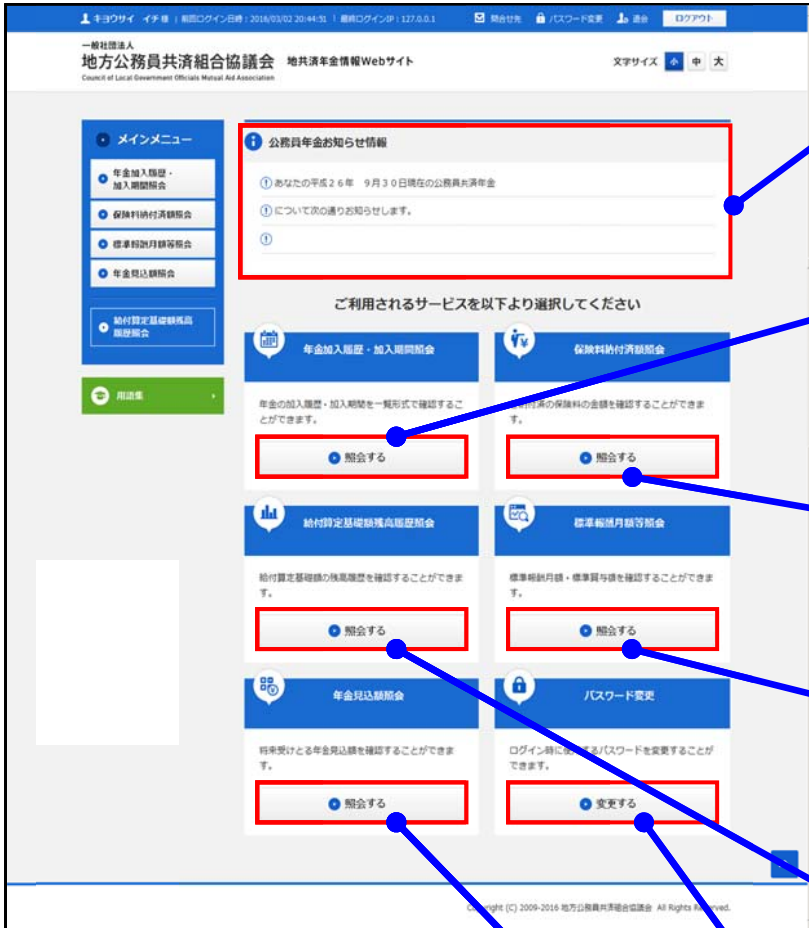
キョウサイ イチ 様 | 前回ログイン日時：2016/03/02 20:44:31 | 最終ログインIP：127.0.0.1 問合せ先 パスワード変更 退会 ログアウト

一般社団法人
地方公務員共済組合協議会 地共済年金情報Webサイト
Council of Local Government Officials Mutual Aid Association

文字サイズ 小 中 大

メインメニュー
年金加入履歴・加入期間照会
保険料納付済額照会
標準報酬月額等照会
年金見込額照会
給付算定基礎額残高履歴照会

用語集

公務員年金お知らせ情報
①あなたの平成２６年　９月３０日現在の公務員共済年金
①について次の通りお知らせします。
①

ご利用されるサービスを以下より選択してください

年金加入履歴・加入期間照会
年金の加入履歴・加入期間を一覧形式で確認することができます。
照会する

保険料納付済額照会
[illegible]付済の保険料の金額を確認することができます。
照会する

給付算定基礎額残高履歴照会
給付算定基礎額の残高履歴を確認することができます。
照会する

標準報酬月額等照会
標準報酬月額・標準賞与額を確認することができます。
照会する

年金見込額照会
将来受けとる年金見込額を確認することができます。
照会する

パスワード変更
ログイン時に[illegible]るパスワードを変更することができます。
変更する

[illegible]ight (C) 2009-2016 地方公務員共済組合協議会 All Rights R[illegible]ved.